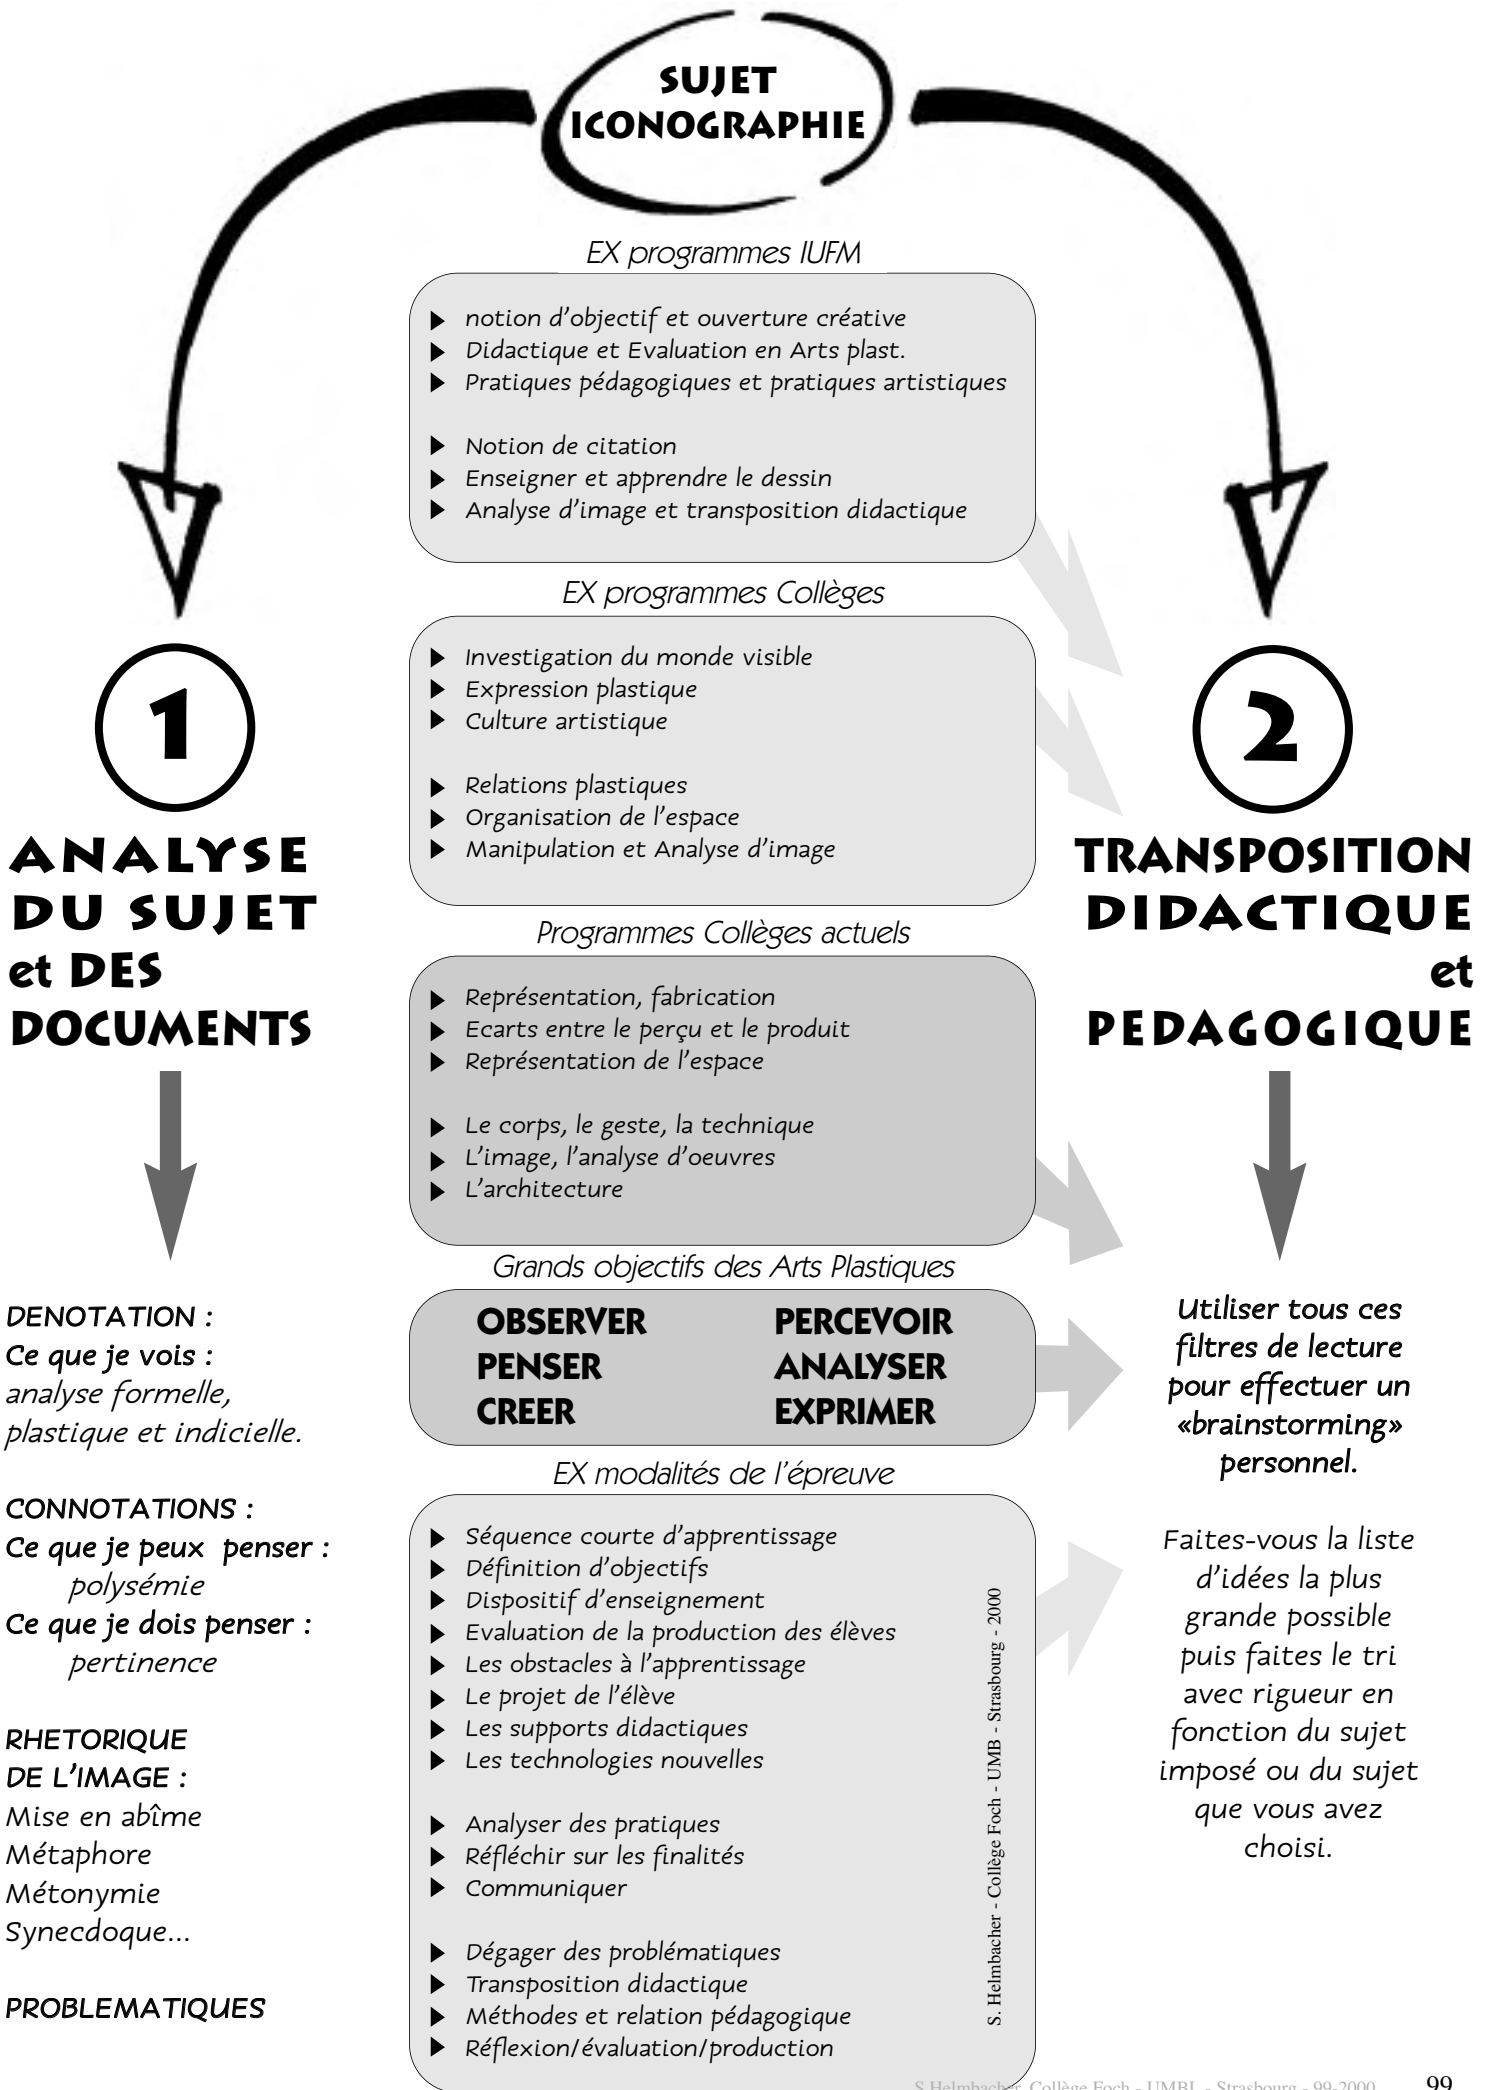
SUJET ICONOGRAPHIE

EX programmes IUFM

- notion d'objectif et ouverture créative
- Didactique et Evaluation en Arts plast.
- Pratiques pédagogiques et pratiques artistiques

- Notion de citation
- Enseigner et apprendre le dessin
- Analyse d'image et transposition didactique

EX programmes Collèges

- Investigation du monde visible
- Expression plastique
- Culture artistique

- Relations plastiques
- Organisation de l'espace
- Manipulation et Analyse d'image

Programmes Collèges actuels

- Représentation, fabrication
- Ecarts entre le perçu et le produit
- Représentation de l'espace

- Le corps, le geste, la technique
- L'image, l'analyse d'oeuvres
- L'architecture

Grands objectifs des Arts Plastiques

OBSERVER PERCEVOIR
PENSER ANALYSER
CREER EXPRIMER

EX modalités de l'épreuve

- Séquence courte d'apprentissage
- Définition d'objectifs
- Dispositif d'enseignement
- Evaluation de la production des élèves
- Les obstacles à l'apprentissage
- Le projet de l'élève
- Les supports didactiques
- Les technologies nouvelles

- Analyser des pratiques
- Réfléchir sur les finalités
- Communiquer

- Dégager des problématiques
- Transposition didactique
- Méthodes et relation pédagogique
- Réflexion/évaluation/production

S. Helmbacher - Collège Foch - UMB - Strasbourg - 2000

1

ANALYSE DU SUJET et DES DOCUMENTS

DENOTATION :
Ce que je vois :
analyse formelle, plastique et indicielle.

CONNOTATIONS :
Ce que je peux penser :
polysémie
Ce que je dois penser :
pertinence

RHETORIQUE DE L'IMAGE :
Mise en abîme
Métaphore
Métonymie
Synecdoque...

PROBLEMATIQUES

2

TRANSPOSITION DIDACTIQUE et PEDAGOGIQUE

Utiliser tous ces filtres de lecture pour effectuer un «brainstorming» personnel.

Faites-vous la liste d'idées la plus grande possible puis faites le tri avec rigueur en fonction du sujet imposé ou du sujet que vous avez choisi.

S.Helmbacher Collège Foch - UMBL - Strasbourg - 99-2000 99